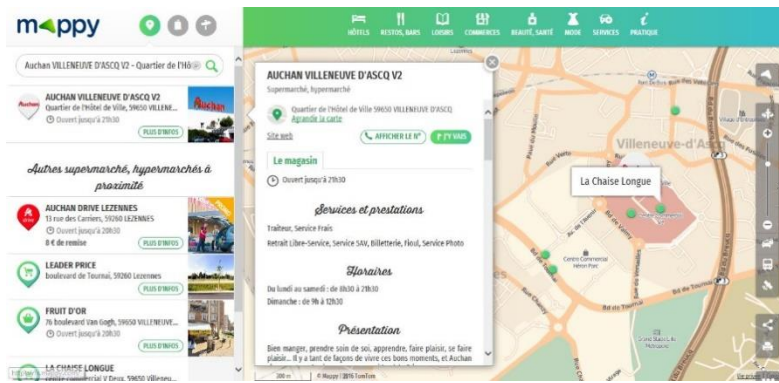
mappy

Auchan VILLENEUVE D'ASCQ V2 - Quartier de l'Hô

HÔTELS RESTOS, BARS LOISIRS COMMERCES BEAUTÉ, SANTÉ MODE SERVICES PRATIQUE

AUCHAN VILLENEUVE D'ASCQ V2
Quartier de l'Hôtel de Ville, 59650 VILLENEUVE...
Ouvert jusqu'à 21h30
PLUS D'INFOS

Autres supermarché, hypermarchés à proximité

AUCHAN DRIVE LEZENNES
13 rue des Carriers, 59260 LEZENNES
Ouvert jusqu'à 20h30
8 € de remise
PLUS D'INFOS

LEADER PRICE
boulevard de Tournai, 59260 Lezennes
PLUS D'INFOS

FRUIT D'OR
76 boulevard Van Gogh, 59650 VILLENEUVE...
Ouvert jusqu'à 20h30
PLUS D'INFOS

LA CHAISE LONGUE
centre commercial V Deux, 59650 Villeneu...

AUCHAN VILLENEUVE D'ASCQ V2
Supermarché, hypermarché
Quartier de l'Hôtel de Ville 59650 VILLENEUVE D'ASCQ
Agrandir la carte
Site web
AFFICHER LE N°
J'Y VAIS

Le magasin
Ouvert jusqu'à 21h30

Services et prestations
Traiteur, Service Frais
Retrait Libre-Service, Service SAV, Billetterie, Fioul, Service Photo

Horaires
Du lundi au samedi : de 8h30 à 21h30
Dimanche : de 9h à 12h30

Présentation
Bien manger, prendre soin de soi, apprendre, faire plaisir, se faire plaisir... Il y a tant de façons de vivre ces bons moments, et Auchan

Villeneuve-d'Ascq
La Chaise Longue
Centre Commercial Héron Parc

200 m © Mappy | 2016 TomTom